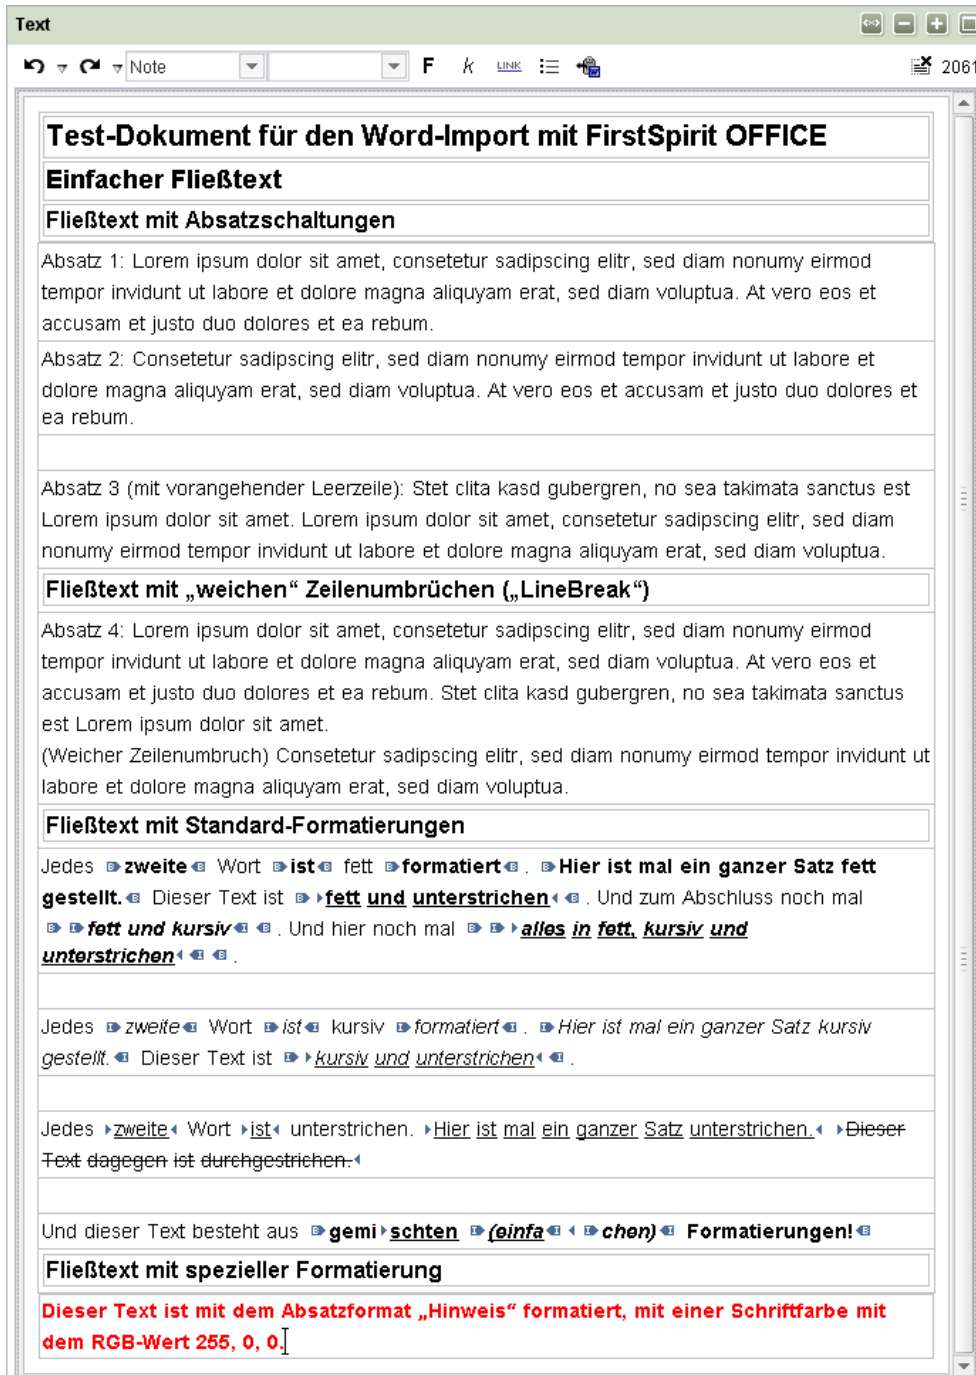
Text

Note F k LINK 2061

Test-Dokument für den Word-Import mit FirstSpirit OFFICE

Einfacher Fließtext

Fließtext mit Absatzschaltungen

Absatz 1: Lorem ipsum dolor sit amet, consetetur sadipscing elitr, sed diam nonumy eirmod tempor invidunt ut labore et dolore magna aliquyam erat, sed diam voluptua. At vero eos et accusam et justo duo dolores et ea rebum.

Absatz 2: Consetetur sadipscing elitr, sed diam nonumy eirmod tempor invidunt ut labore et dolore magna aliquyam erat, sed diam voluptua. At vero eos et accusam et justo duo dolores et ea rebum.

Absatz 3 (mit vorangehender Leerzeile): Stet clita kasd gubergren, no sea takimata sanctus est Lorem ipsum dolor sit amet. Lorem ipsum dolor sit amet, consetetur sadipscing elitr, sed diam nonumy eirmod tempor invidunt ut labore et dolore magna aliquyam erat, sed diam voluptua.

Fließtext mit „weichen“ Zeilenumbrüchen („LineBreak“)

Absatz 4: Lorem ipsum dolor sit amet, consetetur sadipscing elitr, sed diam nonumy eirmod tempor invidunt ut labore et dolore magna aliquyam erat, sed diam voluptua. At vero eos et accusam et justo duo dolores et ea rebum. Stet clita kasd gubergren, no sea takimata sanctus est Lorem ipsum dolor sit amet.
(Weicher Zeilenumbruch) Consetetur sadipscing elitr, sed diam nonumy eirmod tempor invidunt ut labore et dolore magna aliquyam erat, sed diam voluptua.

Fließtext mit Standard-Formatierungen

Jedes zweite Wort ist fett formatiert. Hier ist mal ein ganzer Satz fett gestellt. Dieser Text ist fett und unterstrichen. Und zum Abschluss noch mal fett und kursiv. Und hier noch mal alles in fett, kursiv und unterstrichen.

Jedes zweite Wort ist kursiv formatiert. Hier ist mal ein ganzer Satz kursiv gestellt. Dieser Text ist kursiv und unterstrichen.

Jedes zweite Wort ist unterstrichen. Hier ist mal ein ganzer Satz unterstrichen. Dieser Text dagegen ist durchgestrichen.

Und dieser Text besteht aus gemischten (einfachen) Formatierungen!

Fließtext mit spezieller Formatierung

Dieser Text ist mit dem Absatzformat „Hinweis“ formatiert, mit einer Schriftfarbe mit dem RGB-Wert 255, 0, 0.